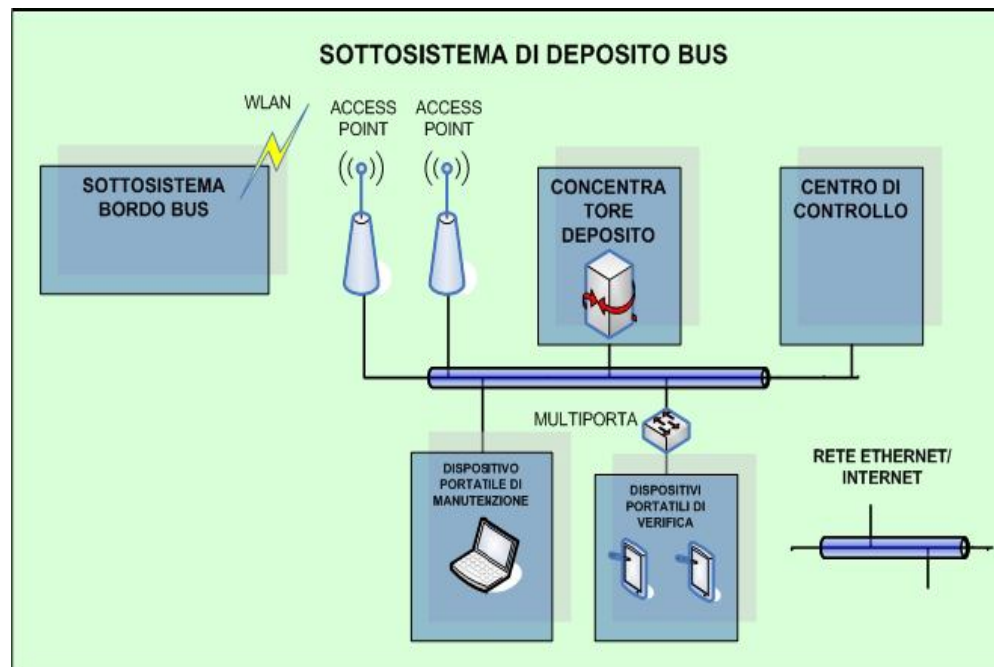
SOTTOSISTEMA DI DEPOSITO BUS

WLAN

ACCESS POINT

ACCESS POINT

SOTTOSISTEMA BORDO BUS

CONCENTRA TORE DEPOSITO

CENTRO DI CONTROLLO

MULTIPORTA

DISPOSITIVO PORTATILE DI MANUTENZIONE

DISPOSITIVI PORTATILI DI VERIFICA

RETE ETHERNET/ INTERNET